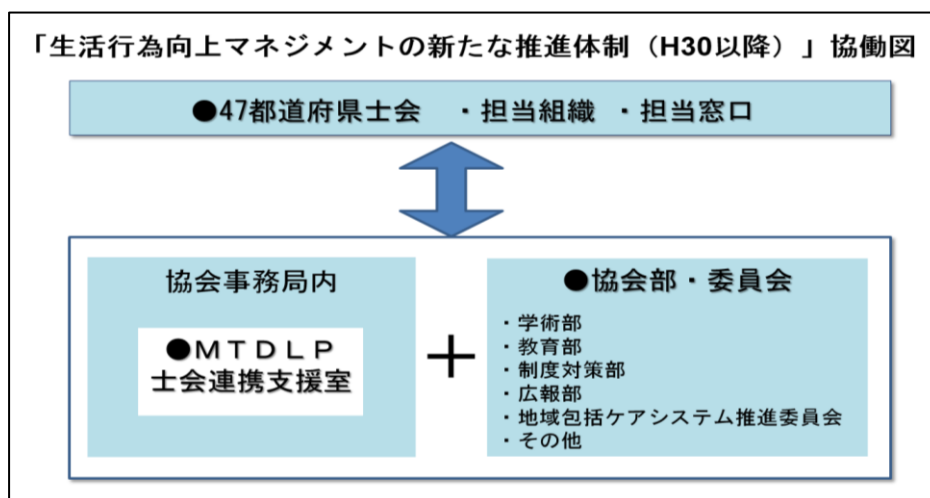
「生活行為向上マネジメントの新たな推進体制（H30以降）」協働図

●47都道府県士会　・担当組織　・担当窓口

協会事務局内

●ＭＴＤＬＰ
士会連携支援室

＋

●協会部・委員会

・学術部
・教育部
・制度対策部
・広報部
・地域包括ケアシステム推進委員会
・その他